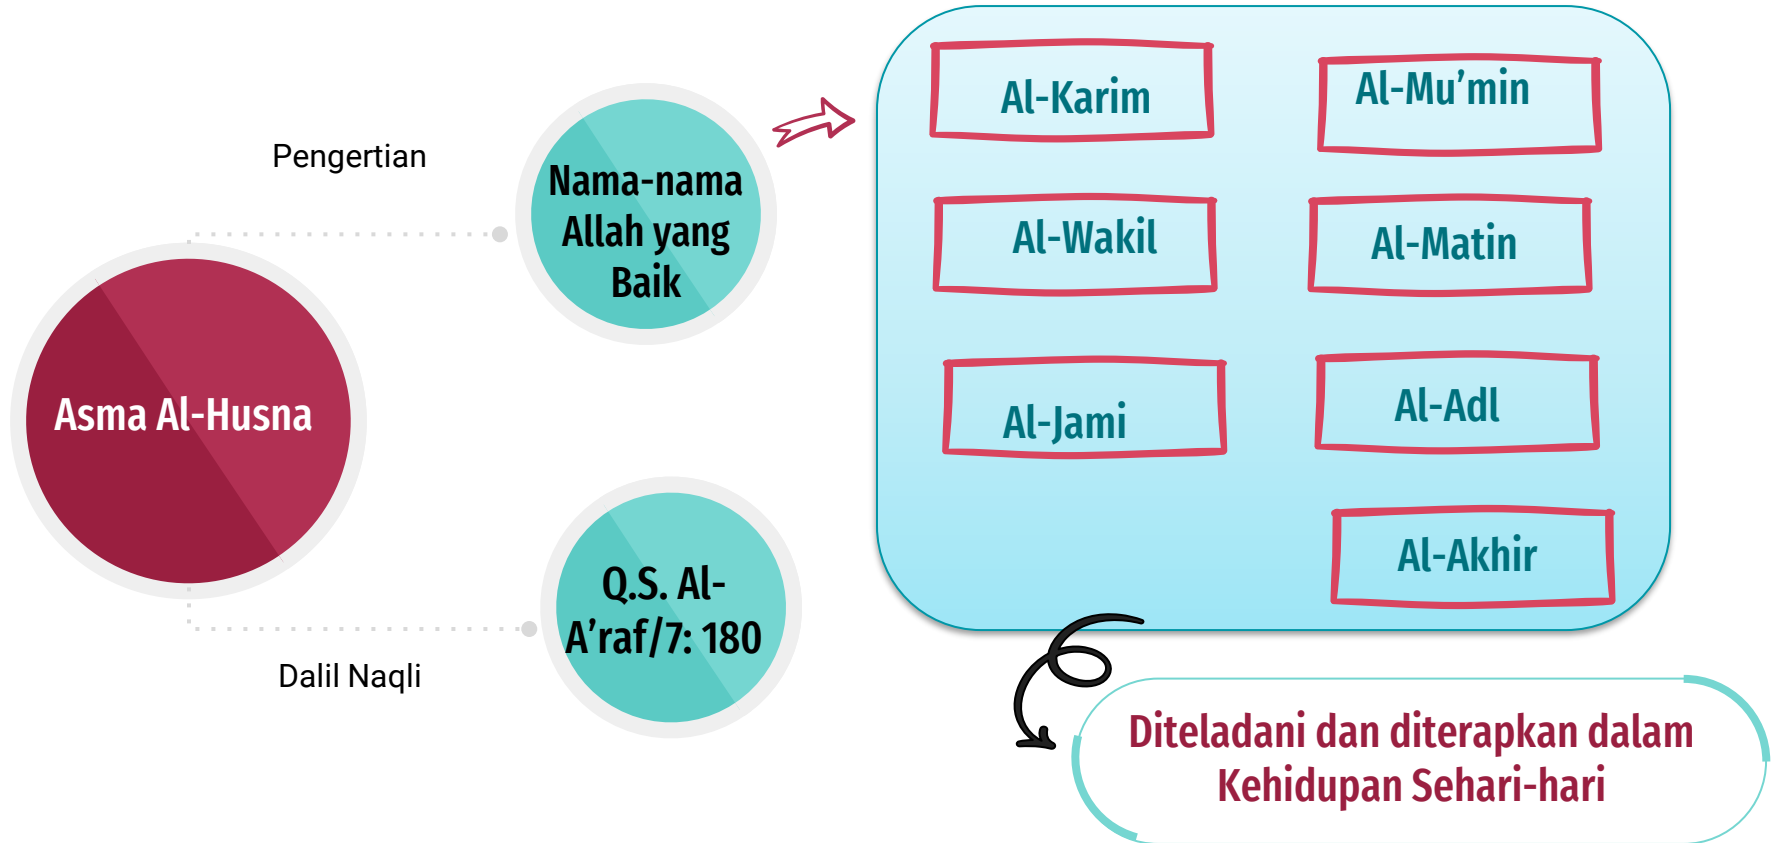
Asma Al-Husna

Pengertian

Nama-nama Allah yang Baik

Dalil Naqli

Q.S. Al-A’raf/7: 180

Al-Karim

Al-Mu’min

Al-Wakil

Al-Matin

Al-Jami

Al-Adl

Al-Akhir

Diteladani dan diterapkan dalam Kehidupan Sehari-hari